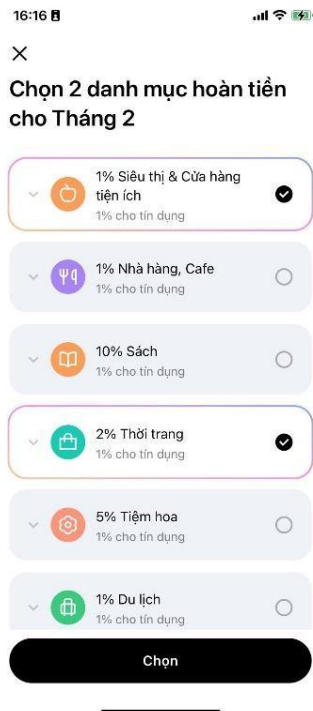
16:16

×

Chọn 2 danh mục hoàn tiền cho Tháng 2

1% Siêu thị & Cửa hàng tiện ích
1% cho tín dụng

1% Nhà hàng, Cafe
1% cho tín dụng

10% Sách
1% cho tín dụng

2% Thời trang
1% cho tín dụng

5% Tiệm hoa
1% cho tín dụng

1% Du lịch
1% cho tín dụng

Chọn